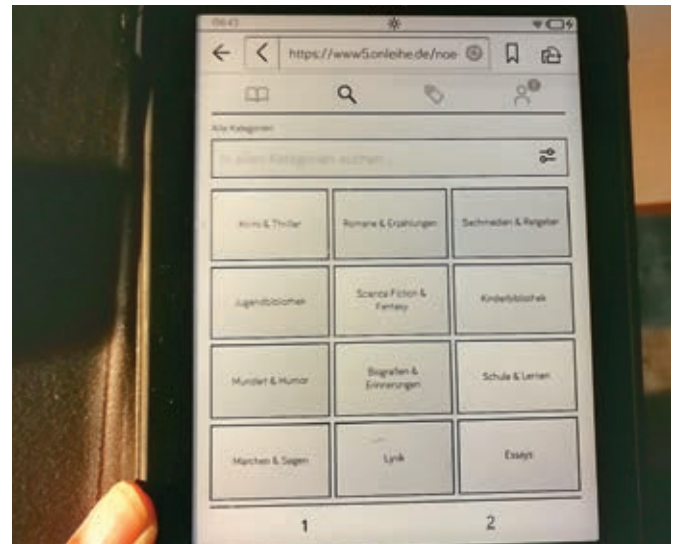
09:43

https://www5.onleihe.de/noe

Alle Kategorien

In allen Kategorien suchen

| Krimi & Thriller | Romane & Erzählungen | Sachmedien & Ratgeber |
|---|---|---|
| Jugendbibliothek | Science Fiction & Fantasy | Kinderbibliothek |
| Mundart & Humor | Biografien & Erinnerungen | Schule & Lernen |
| Märchen & Sagen | Lyrik | Essays |

1 2